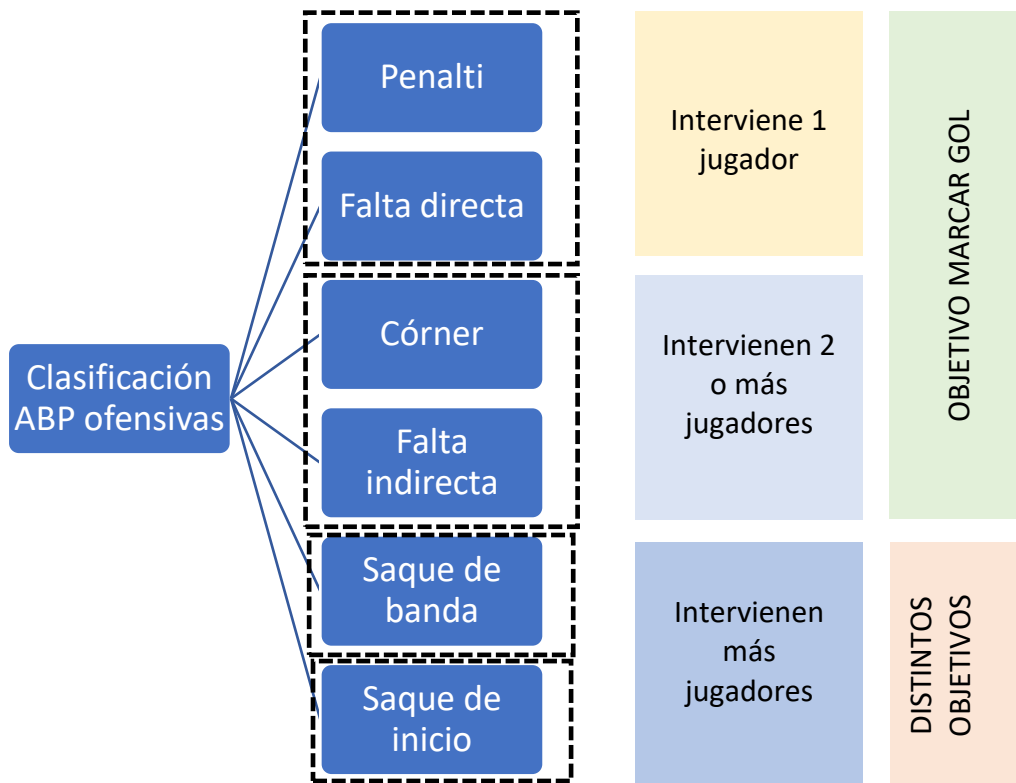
Clasificación ABP ofensivas

Penalti

Falta directa

Córner

Falta indirecta

Saque de banda

Saque de inicio

Interviene 1 jugador

Intervienen 2 o más jugadores

Intervienen más jugadores

OBJETIVO MARCAR GOL

DISTINTOS OBJETIVOS